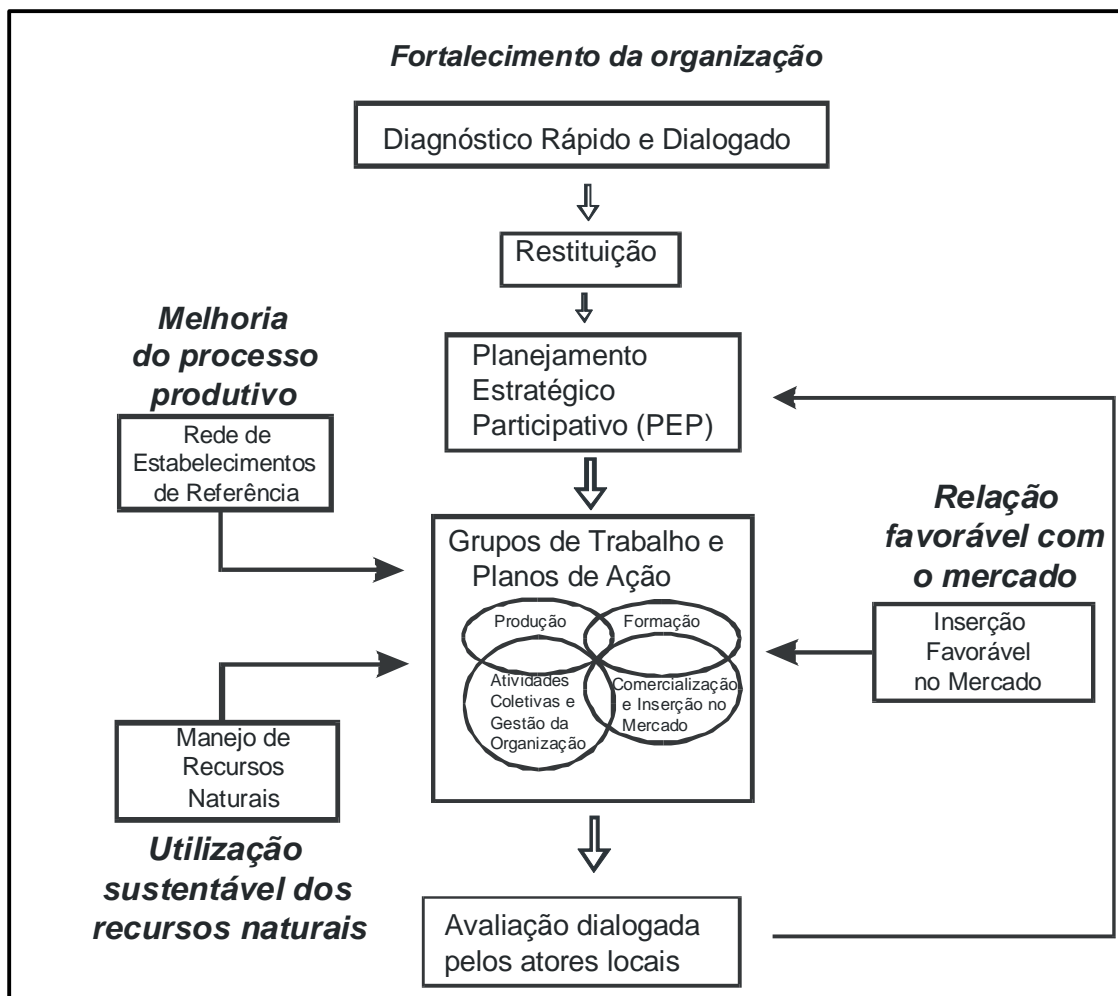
Fortalecimento da organização

Diagnóstico Rápido e Dialogado

Restituição

Melhoria do processo produtivo

Rede de Estabelecimentos de Referência

Planejamento Estratégico Participativo (PEP)

Relação favorável com o mercado

Grupos de Trabalho e Planos de Ação

Produção

Formação

Atividades Coletivas e Gestão da Organização

Comercialização e Inserção no Mercado

Inserção Favorável no Mercado

Manejo de Recursos Naturais

Utilização sustentável dos recursos naturais

Avaliação dialogada pelos atores locais